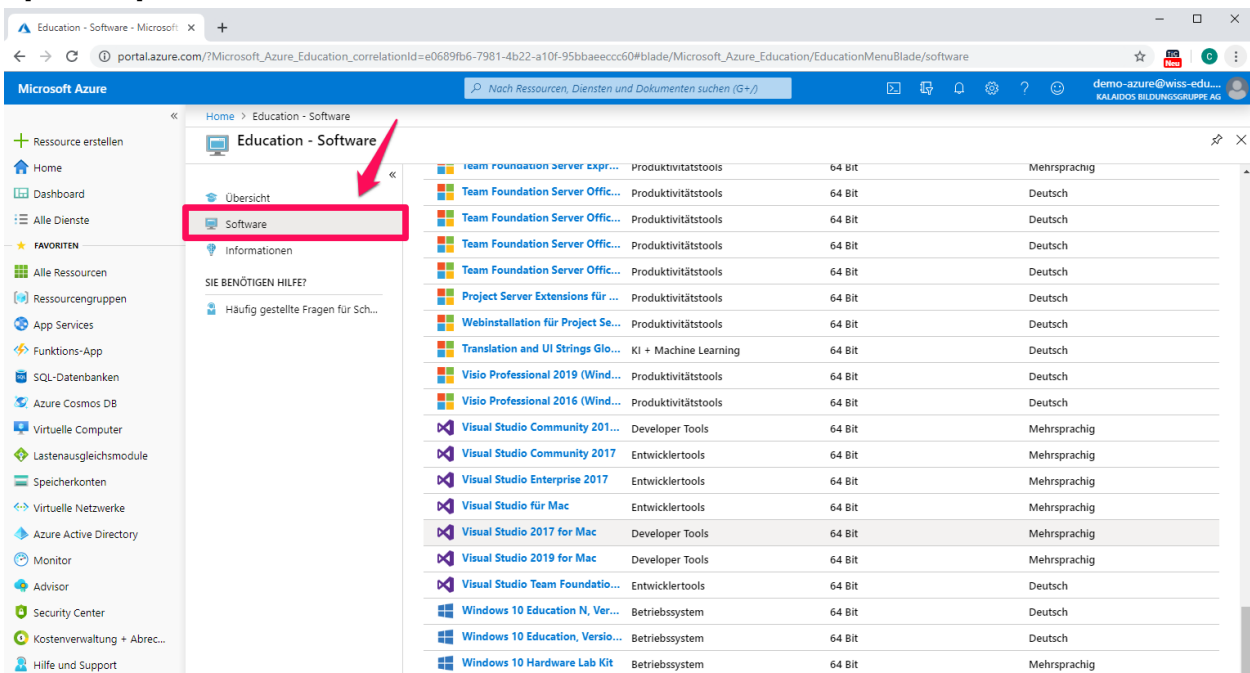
Education - Software - Microsoft ×
+

portal.azure.com/?Microsoft_Azure_Education_correlationId=e0689fb6-7981-4b22-a10f-95bbaeeccc60#blade/Microsoft_Azure_Education/EducationMenuBlade/software

Neu

Microsoft Azure
Nach Ressourcen, Diensten und Dokumenten suchen (G+/)
demo-azure@wiss-edu....
KALAIDOS BILDUNGSGRUPPE AG

Ressource erstellen
Home
Dashboard
Alle Dienste
FAVORITEN
Alle Ressourcen
Ressourcengruppen
App Services
Funktions-App
SQL-Datenbanken
Azure Cosmos DB
Virtuelle Computer
Lastenausgleichsmodule
Speicherkonten
Virtuelle Netzwerke
Azure Active Directory
Monitor
Advisor
Security Center
Kostenverwaltung + Abrec...
Hilfe und Support

Home > Education - Software
Education - Software

Übersicht
Software
Informationen
SIE BENÖTIGEN HILFE?
Häufig gestellte Fragen für Sch...

| | | | |
|---|---|---|---|
| Team Foundation Server Expr... | Produktivitätstools | 64 Bit | Mehrsprachig |
| Team Foundation Server Offic... | Produktivitätstools | 64 Bit | Deutsch |
| Team Foundation Server Offic... | Produktivitätstools | 64 Bit | Deutsch |
| Team Foundation Server Offic... | Produktivitätstools | 64 Bit | Deutsch |
| Team Foundation Server Offic... | Produktivitätstools | 64 Bit | Deutsch |
| Project Server Extensions für ... | Produktivitätstools | 64 Bit | Deutsch |
| Webinstallation für Project Se... | Produktivitätstools | 64 Bit | Deutsch |
| Translation and UI Strings Glo... | KI + Machine Learning | 64 Bit | Deutsch |
| Visio Professional 2019 (Wind... | Produktivitätstools | 64 Bit | Deutsch |
| Visio Professional 2016 (Wind... | Produktivitätstools | 64 Bit | Deutsch |
| Visual Studio Community 201... | Developer Tools | 64 Bit | Mehrsprachig |
| Visual Studio Community 2017 | Entwicklertools | 64 Bit | Mehrsprachig |
| Visual Studio Enterprise 2017 | Entwicklertools | 64 Bit | Mehrsprachig |
| Visual Studio für Mac | Entwicklertools | 64 Bit | Mehrsprachig |
| Visual Studio 2017 for Mac | Developer Tools | 64 Bit | Mehrsprachig |
| Visual Studio 2019 for Mac | Developer Tools | 64 Bit | Mehrsprachig |
| Visual Studio Team Foundatio... | Entwicklertools | 64 Bit | Deutsch |
| Windows 10 Education N, Ver... | Betriebssystem | 64 Bit | Deutsch |
| Windows 10 Education, Versio... | Betriebssystem | 64 Bit | Deutsch |
| Windows 10 Hardware Lab Kit | Betriebssystem | 64 Bit | Mehrsprachig |